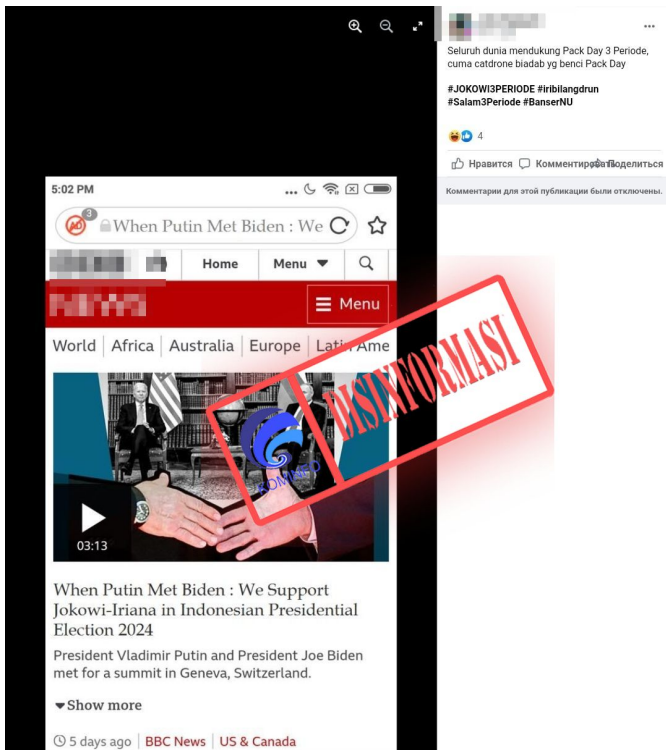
Seluruh dunia mendukung Pack Day 3 Periode, cuma catdrone biadab yg benci Pack Day

#JOKOWI3PERIODE #iribilangdrun #Salam3Periode #BanserNU

4

Нравится Комментировать Поделиться

Комментарии для этой публикации были отключены.

5:02 PM

When Putin Met Biden : We

Home Menu

Menu

World Africa Australia Europe Latin Ame

03:13

KOMINFO

DISINFORMASI

When Putin Met Biden : We Support Jokowi-Iriana in Indonesian Presidential Election 2024

President Vladimir Putin and President Joe Biden met for a summit in Geneva, Switzerland.

Show more

5 days ago | BBC News | US & Canada